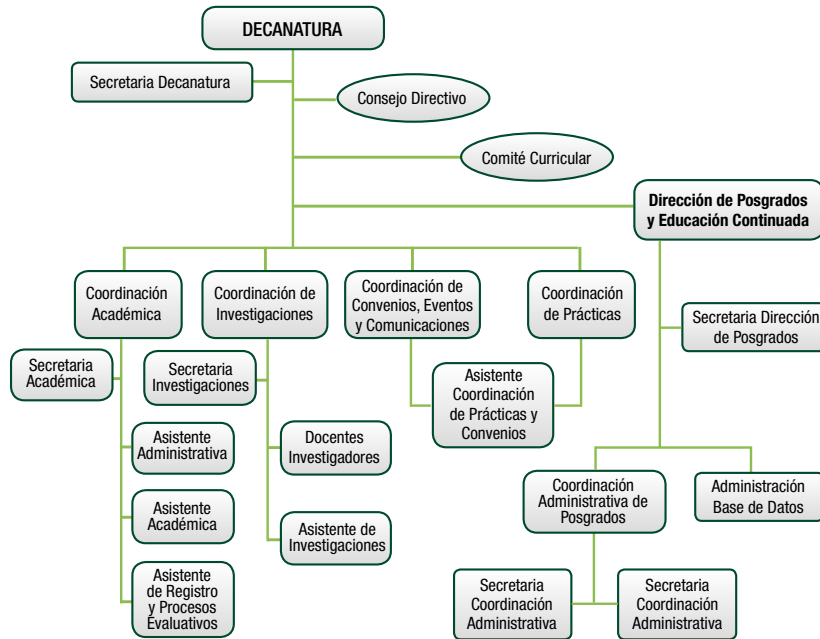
DECANATURA

Secretaria Decanatura

Consejo Directivo

Comité Curricular

Dirección de Posgrados y Educación Continuada

Coordinación Académica

Coordinación de Investigaciones

Coordinación de Convenios, Eventos y Comunicaciones

Coordinación de Prácticas

Secretaria Dirección de Posgrados

Secretaria Académica

Secretaria Investigaciones

Asistente Coordinación de Prácticas y Convenios

Asistente Administrativa

Docentes Investigadores

Asistente Académica

Asistente de Investigaciones

Coordinación Administrativa de Posgrados

Administración Base de Datos

Asistente de Registro y Procesos Evaluativos

Secretaria Coordinación Administrativa

Secretaria Coordinación Administrativa